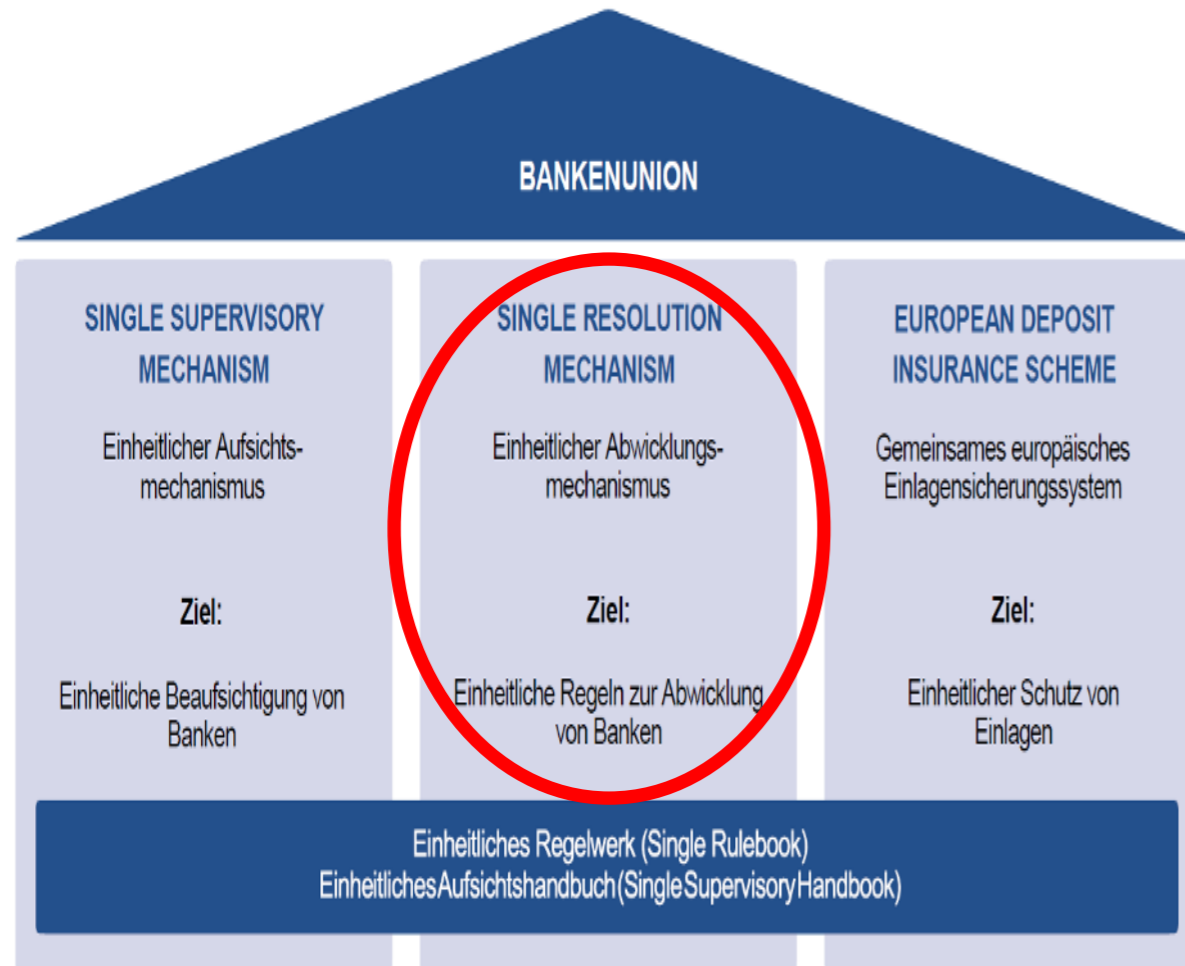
BANKENUNION

SINGLE SUPERVISORY MECHANISM

Einheitlicher Aufsichtsmechanismus

Ziel:

Einheitliche Beaufsichtigung von Banken

SINGLE RESOLUTION MECHANISM

Einheitlicher Abwicklungsmechanismus

Ziel:

Einheitliche Regeln zur Abwicklung von Banken

EUROPEAN DEPOSIT INSURANCE SCHEME

Gemeinsames europäisches Einlagensicherungssystem

Ziel:

Einheitlicher Schutz von Einlagen

Einheitliches Regelwerk (Single Rulebook)
EinheitlichesAufsichtshandbuch(SingleSupervisoryHandbook)